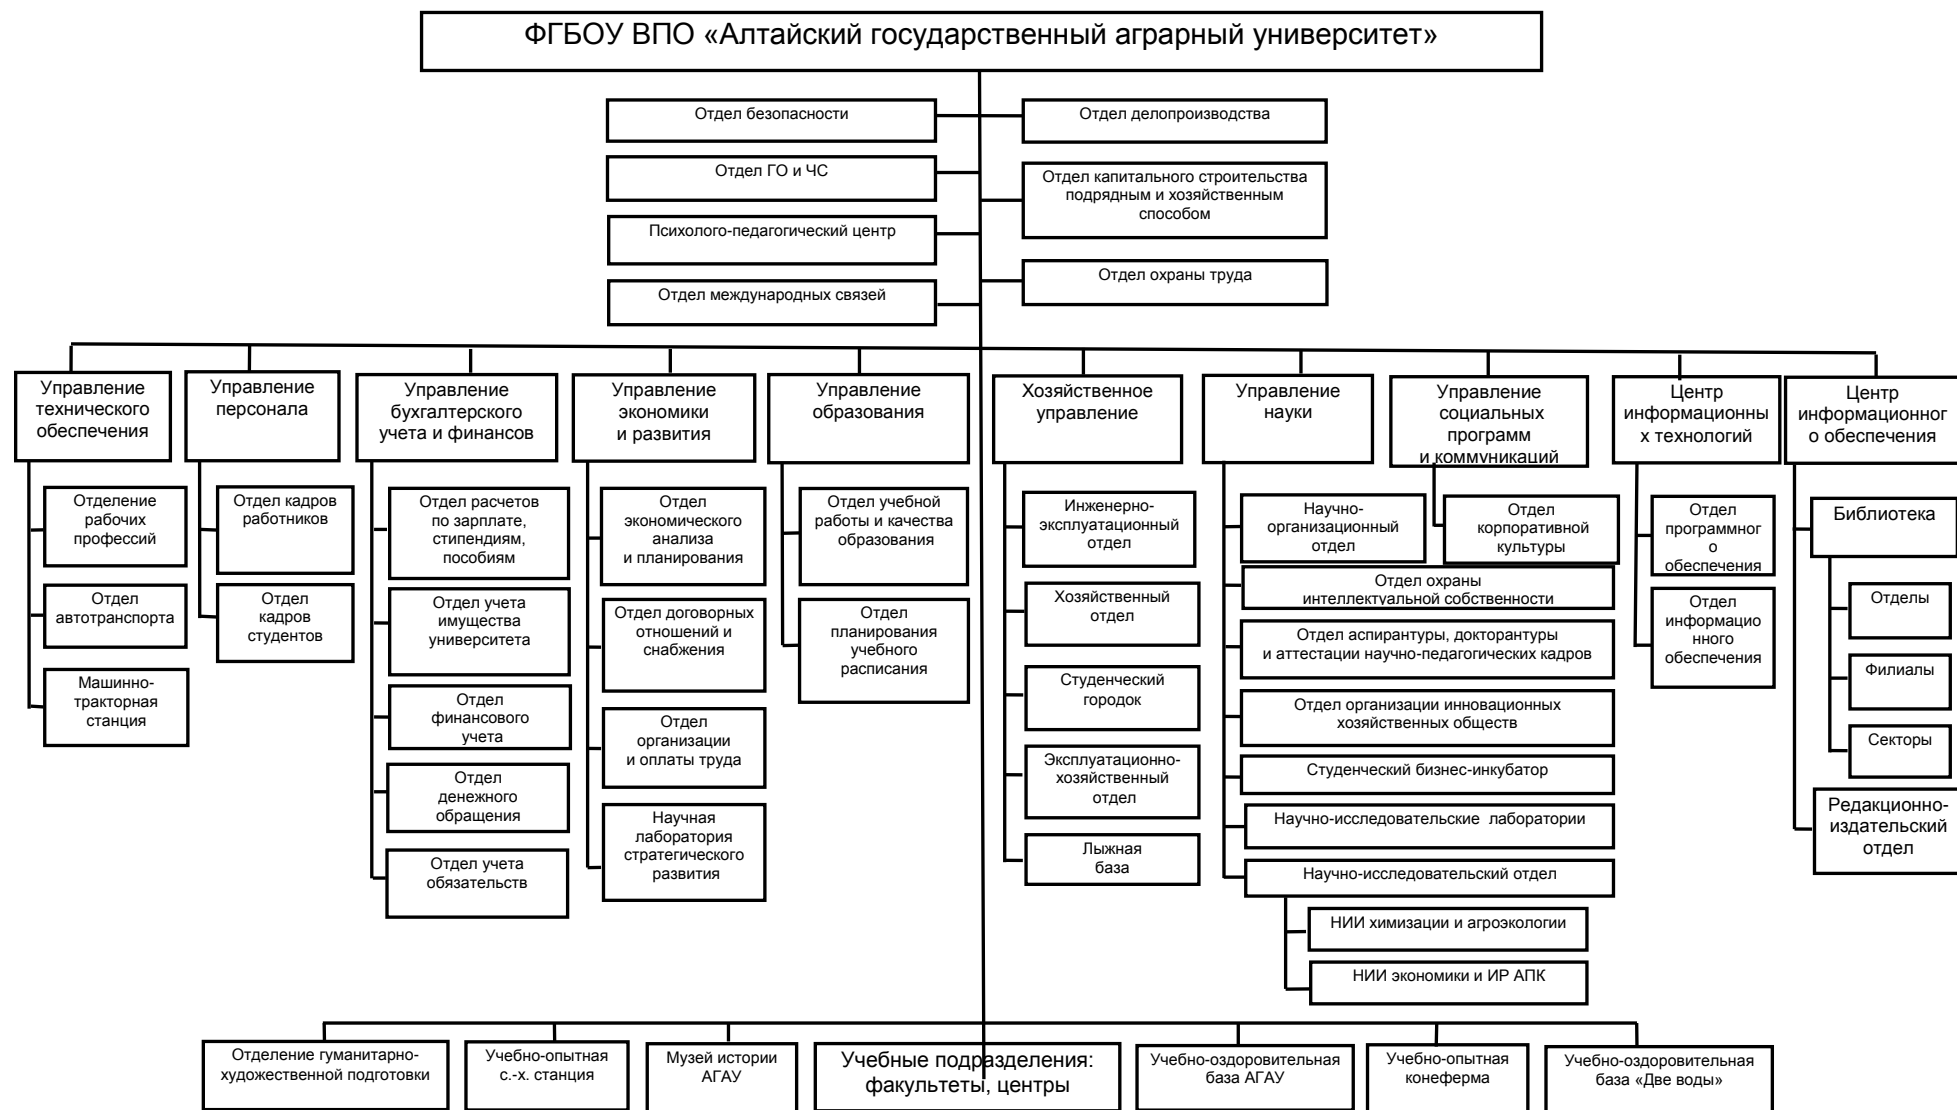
ФГБОУ ВПО «Алтайский государственный аграрный университет»

Отдел безопасности

Отдел ГО и ЧС

Психолого-педагогический центр

Отдел международных связей

Отдел делопроизводства

Отдел капитального строительства подрядным и хозяйственным способом

Отдел охраны труда

Управление технического обеспечения

Отделение рабочих профессий

Отдел автотранспорта

Машинно-тракторная станция

Управление персонала

Отдел кадров работников

Отдел кадров студентов

Управление бухгалтерского учета и финансов

Отдел расчетов по зарплате, стипендиям, пособиям

Отдел учета имущества университета

Отдел финансового учета

Отдел денежного обращения

Отдел учета обязательств

Управление экономики и развития

Отдел экономического анализа и планирования

Отдел договорных отношений и снабжения

Отдел организации и оплаты труда

Научная лаборатория стратегического развития

Управление образования

Отдел учебной работы и качества образования

Отдел планирования учебного расписания

Хозяйственное управление

Инженерно-эксплуатационный отдел

Хозяйственный отдел

Студенческий городок

Эксплуатационно-хозяйственный отдел

Лыжная база

Управление науки

Научно-организационный отдел

Отдел охраны интеллектуальной собственности

Отдел аспирантуры, докторантуры и аттестации научно-педагогических кадров

Отдел организации инновационных хозяйственных обществ

Студенческий бизнес-инкубатор

Научно-исследовательские лаборатории

Научно-исследовательский отдел

НИИ химизации и агроэкологии

НИИ экономики и ИР АПК

Управление социальных программ и коммуникаций

Отдел корпоративной культуры

Центр информационных технологий

Отдел программного обеспечения

Отдел информационного обеспечения

Центр информационного обеспечения

Библиотека

Отделы

Филиалы

Секторы

Редакционно-издательский отдел

Отделение гуманитарно-художественной подготовки

Учебно-опытная с.-х. станция

Музей истории АГАУ

Учебные подразделения: факультеты, центры

Учебно-оздоровительная база АГАУ

Учебно-опытная коneферма

Учебно-оздоровительная база «Две воды»